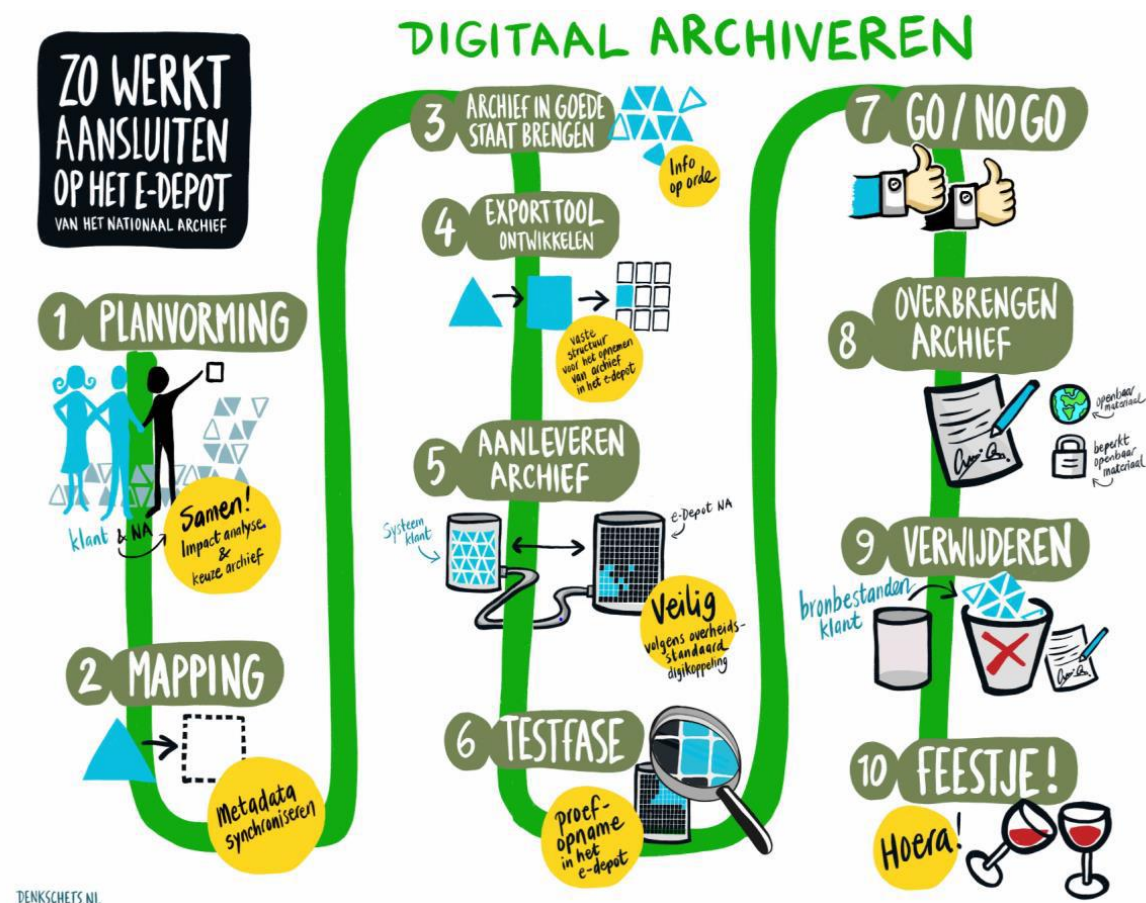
DIGITAAL ARCHIVEREN

ZO WERKT AANSLUITEN OP HET E-DEPOT
VAN HET NATIONAAL ARCHIEF

1 PLANVORMING

klant & NA

Samen! Impact analyse & keuze archief

2 MAPPING

Metadata synchroniseren

3 ARCHIEF IN GOEDE STAAT BRENGEN

Info op orde

4 EXPORTTOOL ONTWIKKELEN

Vaste structuur voor het opnemen van archief in het e-depot

5 AANLEVEREN ARCHIEF

Systeem klant

e-Depot NA

Veilig volgens overheids-standaard digikoppeling

6 TESTFASE

Proef-opname in het e-depot

7 GO / NO GO

8 OVERBRENGEN ARCHIEF

openbaar materiaal

beperkt openbaar materiaal

9 VERWIJDEREN

bronbestanden klant

10 FEESTJE!

Hoera!

DENKSCHETS.NL